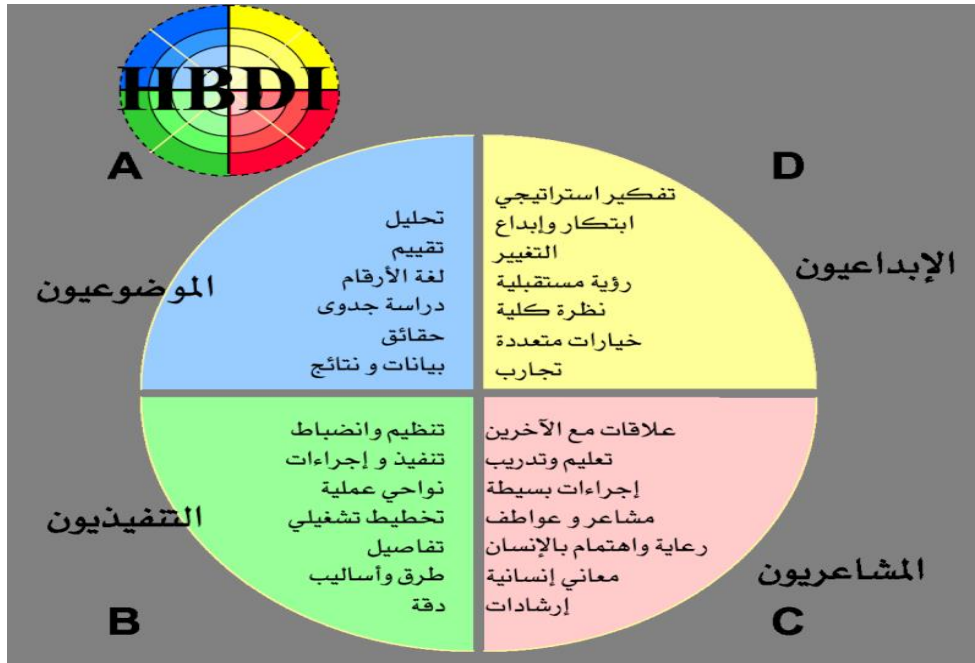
HBDI

A

D

الموضوعيون

تحليل
تقييم
لغة الأرقام
دراسة جدوى
حقائق
بيانات و نتائج

الإبداعيون

تفكير استراتيجي
ابتكار وإبداع
التغيير
رؤية مستقبلية
نظرة كلية
خيارات متعددة
تجارب

التنفيذيون

تنظيم وانضباط
تنفيذ و إجراءات
نواحي عملية
تخطيط تشغيلي
تفاصيل
طرق وأساليب
دقة

المشاعريون

علاقات مع الآخرين
تعليم وتدريب
إجراءات بسيطة
مشاعر و عواطف
رعاية واهتمام بالإنسان
معاني إنسانية
إرشادات

B

C